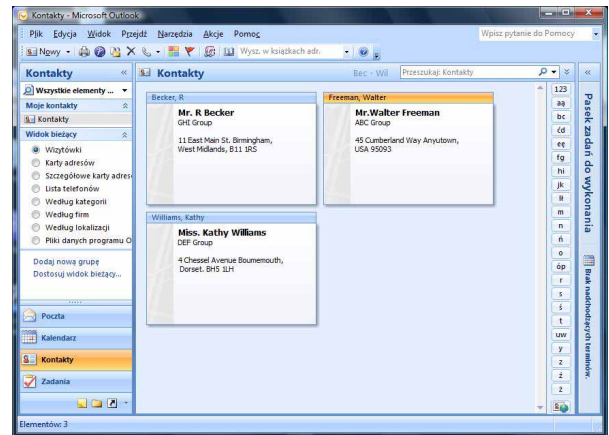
Kontakty - Microsoft Outlook

Plik Edycja Widok Przejdź Narzędzia Akcje Pomoc

Wpisz pytanie do Pomocy

Nowy

Wysz. w książkach adr.

Kontakty

Wszystkie elementy ...

Moje kontakty

Kontakty

Widok bieżący

Wizytówki
Karty adresów
Szczegółowe karty adres
Lista telefonów
Według kategorii
Według firm
Według lokalizacji
Pliki danych programu O

Dodaj nową grupę
Dostosuj widok bieżący...

Poczta

Kalendarz

Kontakty

Zadania

Kontakty

Bec - Wil

Przeszukaj: Kontakty

Becker, R

Mr. R Becker
GHI Group

11 East Main St. Birmingham, West Midlands, B11 1RS

Freeman, Walter

Mr.Walter Freeman
ABC Group

45 Cumberland Way Anyutown, USA 95093

Williams, Kathy

Miss. Kathy Williams
DEF Group

4 Chessel Avenue Bournemouth, Dorset. BH5 1LH

123
ąą
bc
ćd
eę
fg
hi
jk
ił
m
n
ń
o
óp
r
s
ś
t
uw
y
z
ź
ż

Pasek zadań do wykonania

Brak nadchodzących terminów.

Elementów: 3